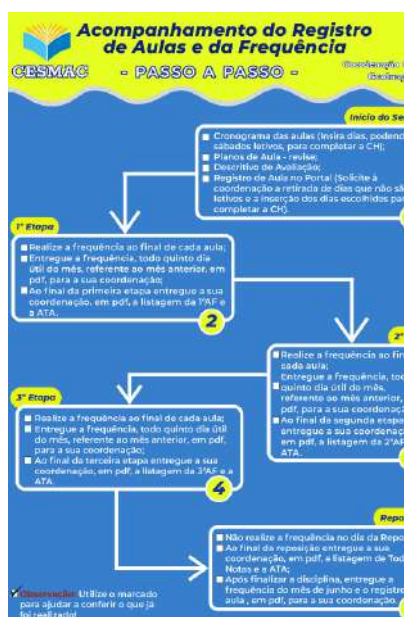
Acompanhamento do Registro de Aulas e da Frequência

CESMAC

- PASSO A PASSO -

Coordenação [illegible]
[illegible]

Início do Se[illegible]

Cronograma das aulas (Insira dias, podend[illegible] sábados letivos, para completar a CH);
Planos de Aula - revise;
Descritivo de Avaliação;
Registro de Aula no Portal (Solicite à coordenação a retirada de dias que não são letivos e a inserção dos dias escolhidos para completar a CH).

1ª Etapa

Realize a frequência ao final de cada aula;
Entregue a frequência, todo quinto dia útil do mês, referente ao mês anterior, em pdf, para a sua coordenação;
Ao final da primeira etapa entregue a sua coordenação, em pdf, a listagem da 1ªAF e a ATA.

2

2ª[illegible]

Realize a frequência ao fin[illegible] cada aula;
Entregue a frequência, tod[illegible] quinto dia útil do mês, referente ao mês anterior, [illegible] pdf, para a sua coordenaç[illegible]
Ao final da segunda etapa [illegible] entregue a sua coordenaç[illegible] em pdf, a listagem da 2ªAF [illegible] ATA.

3ª Etapa

Realize a frequência ao final de cada aula;
Entregue a frequência, todo quinto dia útil do mês, referente ao mês anterior, em pdf, para a sua coordenação;
Ao final da terceira etapa entregue a sua coordenação, em pdf, a listagem da 3ªAF e a ATA.

4

Repo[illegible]

Não realize a frequência no dia da Repo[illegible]
Ao final da reposição entregue a sua coordenação, em pdf, a listagem de Tod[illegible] Notas e a ATA;
Após finalizar a disciplina, entregue a frequência do mês de junho e o registro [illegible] aula, em pdf, para a sua coordenação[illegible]

Observação: Utilize o marcado para ajudar a conferir o que já foi realizado!